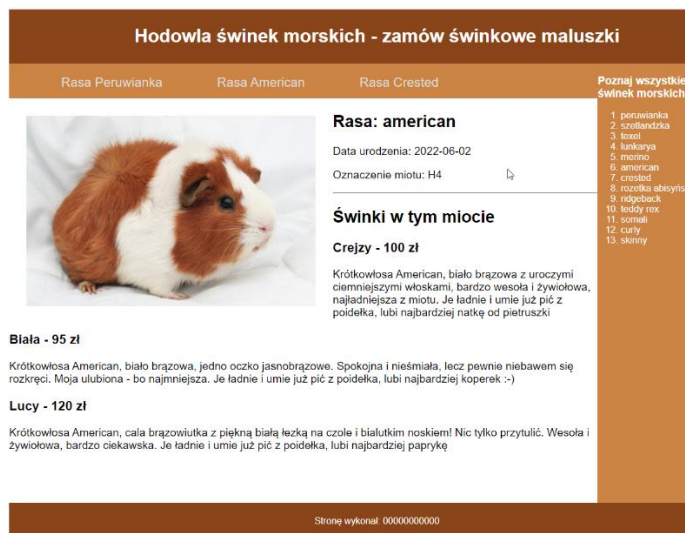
Hodowla świnek morskich - zamów świnkowe maluszki

Rasa Peruwianka Rasa American Rasa Crested

Poznaj wszystkie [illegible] świnek morskich

1. peruwianka
2. szetlandzka
3. texel
4. lunkarya
5. merino
6. american
7. crested
8. rozetka abisyń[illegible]
9. ridgeback
10. teddy rex
11. somali
12. curly
13. skinny

Rasa: american

Data urodzenia: 2022-06-02

Oznaczenie miotu: H4

Świnki w tym miocie

Crejzy - 100 zł

Krótkowłosa American, biało brązowa z uroczymi ciemniejszymi włoskami, bardzo wesoła i żywiołowa, najładniejsza z miotu. Je ładnie i umie już pić z poidełka, lubi najbardziej natkę od pietruszki

Biała - 95 zł

Krótkowłosa American, biało brązowa, jedno oczko jasnobrązowe. Spokojna i nieśmiała, lecz pewnie niebawem się rozkręci. Moja ulubiona - bo najmniejsza. Je ładnie i umie już pić z poidełka, lubi najbardziej koperek :-)

Lucy - 120 zł

Krótkowłosa American, cała brązowiutka z piękną białą łezką na czole i białutkim noskiem! Nic tylko przytulić. Wesoła i żywiołowa, bardzo ciekawska. Je ładnie i umie już pić z poidełka, lubi najbardziej paprykę

Stronę wykonał: 00000000000